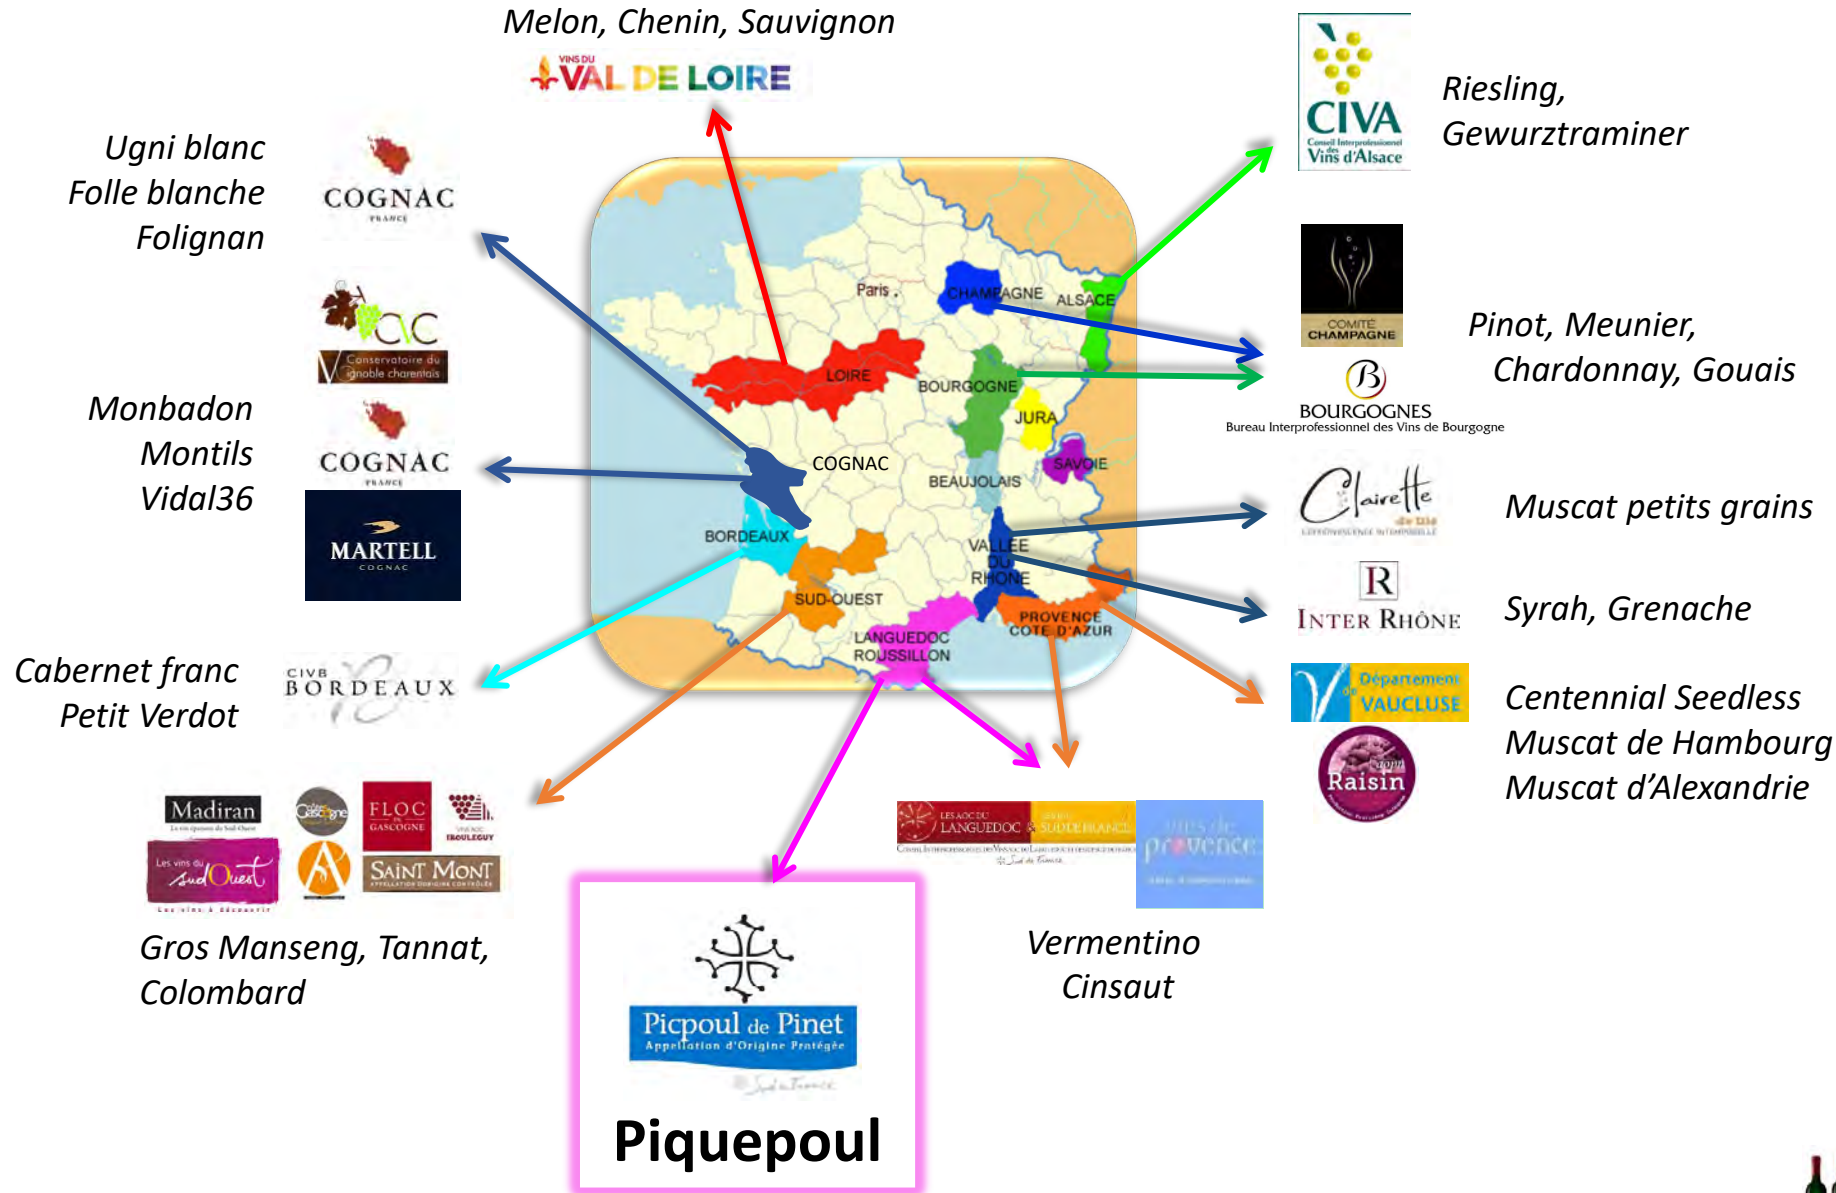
Melon, Chenin, Sauvignon

VINS DU VAL DE LOIRE

Ugni blanc
Folle blanche
Folignan

COGNAC FRANCE

CVC Conservatoire du Vignoble charentais

Monbadon
Montils
Vidal36

COGNAC FRANCE

MARTELL COGNAC

Cabernet franc
Petit Verdot

CIVB BORDEAUX

Madiran
Côtes de Gascogne
FLOC DE GASCOGNE
VINS AOC IROULEGUY
Les vins du Sud Ouest
SAINT MONT

Gros Manseng, Tannat, Colombard

Picpoul de Pinet
Appellation d'Origine Protégée

Piquepoul

LES AOC DU LANGUEDOC & SUD DE FRANCE

vins de provence

Vermentino
Cinsaut

CIVA
Conseil Interprofessionnel des Vins d'Alsace

Riesling,
Gewurztraminer

COMITÉ CHAMPAGNE

BOURGOGNES
Bureau Interprofessionnel des Vins de Bourgogne

Pinot, Meunier,
Chardonnay, Gouais

Clairette de Die

Muscat petits grains

INTER RHÔNE

Syrah, Grenache

Département de VAUCLUSE

Raisin

Centennial Seedless
Muscat de Hambourg
Muscat d'Alexandrie

Paris
CHAMPAGNE
ALSACE
LOIRE
BOURGOGNE
JURA
COGNAC
SAVOIE
BEAUJOLAIS
BORDEAUX
VALLEE DU RHONE
SUD-OUEST
PROVENCE COTE D'AZUR
LANGUEDOC ROUSSILLON